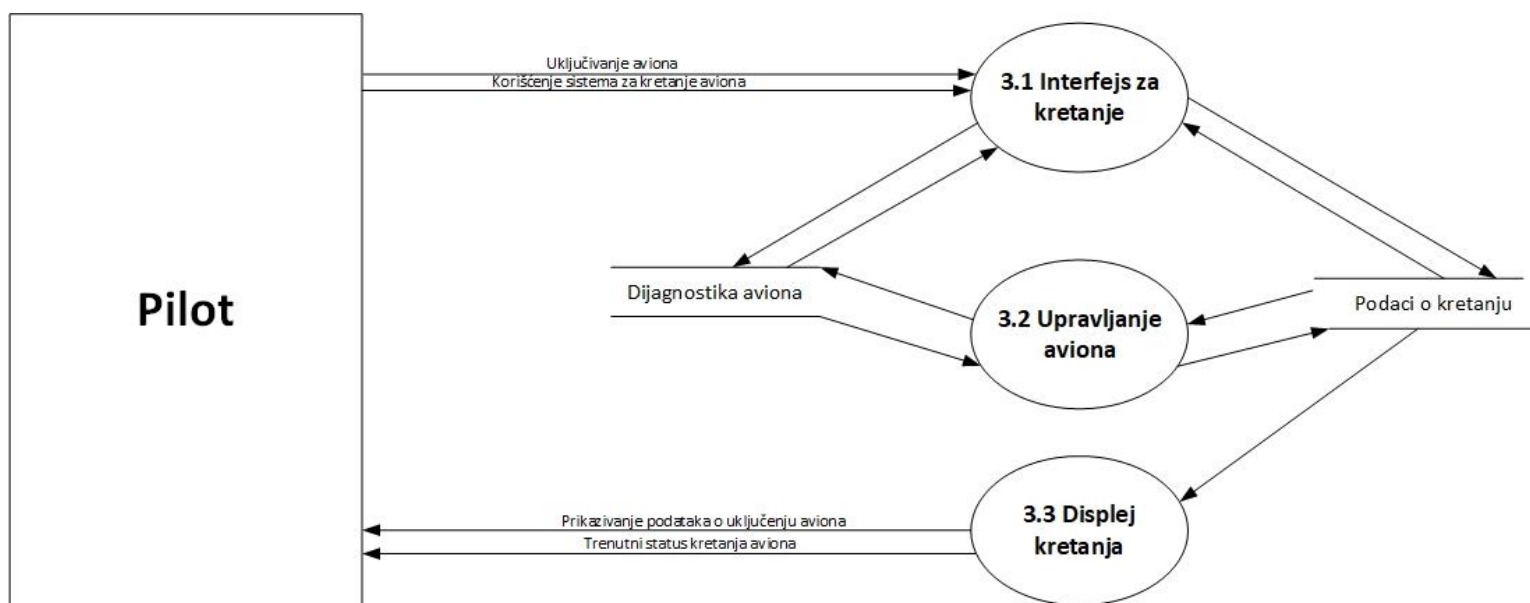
Pilot

Uključivanje aviona

Korišćenje sistema za kretanje aviona

3.1 Interfejs za kretanje

Dijagnostika aviona

3.2 Upravljanje aviona

Podaci o kretanju

Prikazivanje podataka o uključenju aviona

Trenutni status kretanja aviona

3.3 Displej kretanja